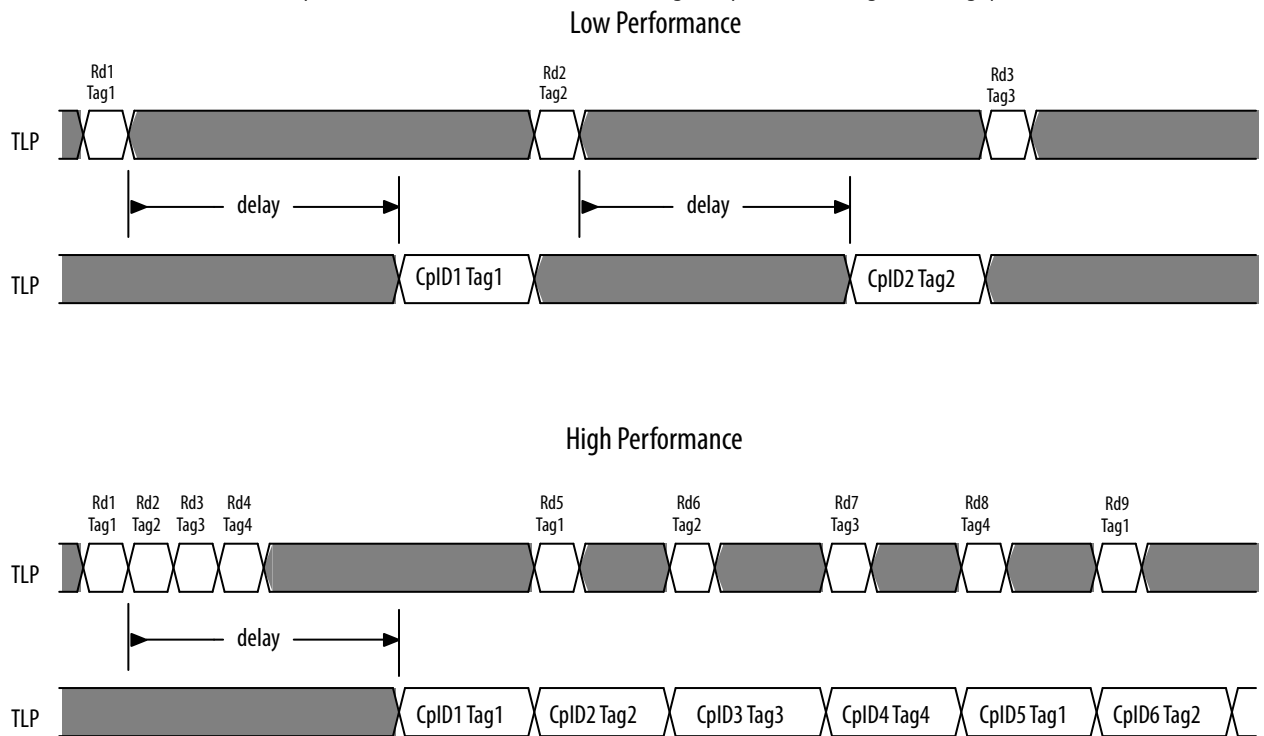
Low Performance

Rd1 Tag1
Rd2 Tag2
Rd3 Tag3

TLP

delay
delay

TLP
CplD1 Tag1
CplD2 Tag2

High Performance

Rd1 Tag1
Rd2 Tag2
Rd3 Tag3
Rd4 Tag4
Rd5 Tag1
Rd6 Tag2
Rd7 Tag3
Rd8 Tag4
Rd9 Tag1

TLP

delay

TLP
CplD1 Tag1
CplD2 Tag2
CplD3 Tag3
CplD4 Tag4
CplD5 Tag1
CplD6 Tag2